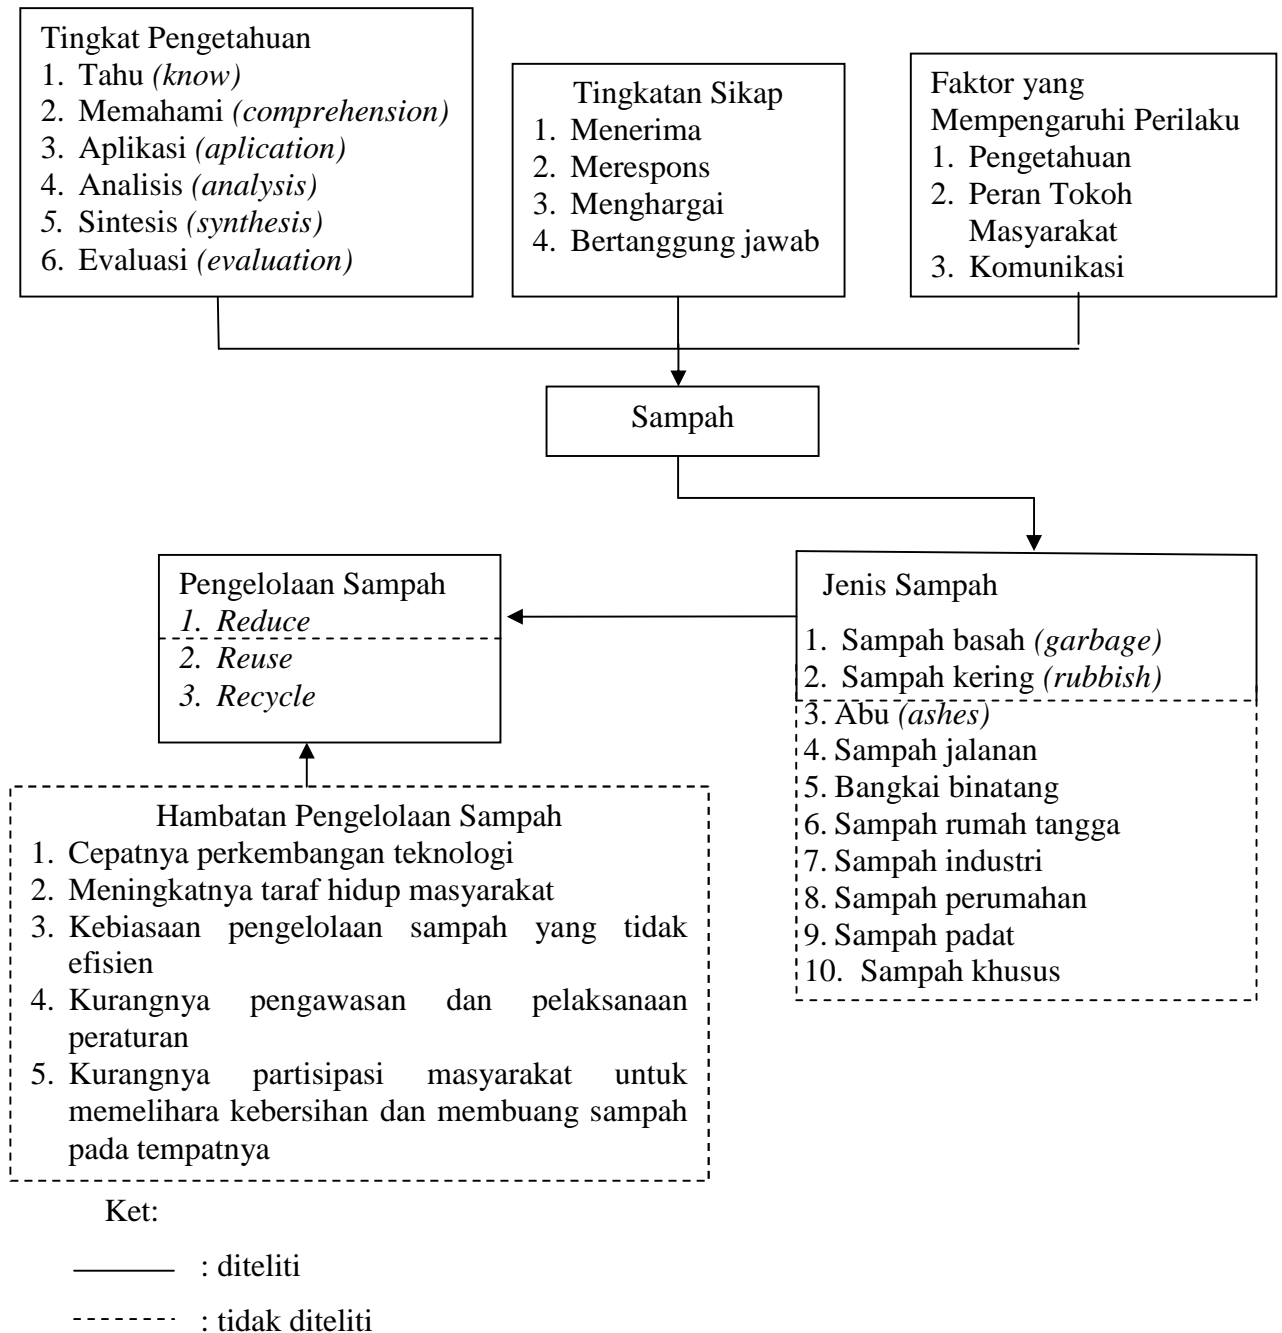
Tingkat Pengetahuan
1. Tahu *(know)*
2. Memahami *(comprehension)*
3. Aplikasi *(aplication)*
4. Analisis *(analysis)*
5. Sintesis *(synthesis)*
6. Evaluasi *(evaluation)*

Tingkatan Sikap
1. Menerima
2. Merespons
3. Menghargai
4. Bertanggung jawab

Faktor yang Mempengaruhi Perilaku
1. Pengetahuan
2. Peran Tokoh Masyarakat
3. Komunikasi

Sampah

Jenis Sampah
1. Sampah basah *(garbage)*
2. Sampah kering *(rubbish)*
3. Abu *(ashes)*
4. Sampah jalanan
5. Bangkai binatang
6. Sampah rumah tangga
7. Sampah industri
8. Sampah perumahan
9. Sampah padat
10. Sampah khusus

Pengelolaan Sampah
1. Reduce
2. Reuse
3. Recycle

Hambatan Pengelolaan Sampah
1. Cepatnya perkembangan teknologi
2. Meningkatnya taraf hidup masyarakat
3. Kebiasaan pengelolaan sampah yang tidak efisien
4. Kurangnya pengawasan dan pelaksanaan peraturan
5. Kurangnya partisipasi masyarakat untuk memelihara kebersihan dan membuang sampah pada tempatnya

Ket:
——— : diteliti
------- : tidak diteliti